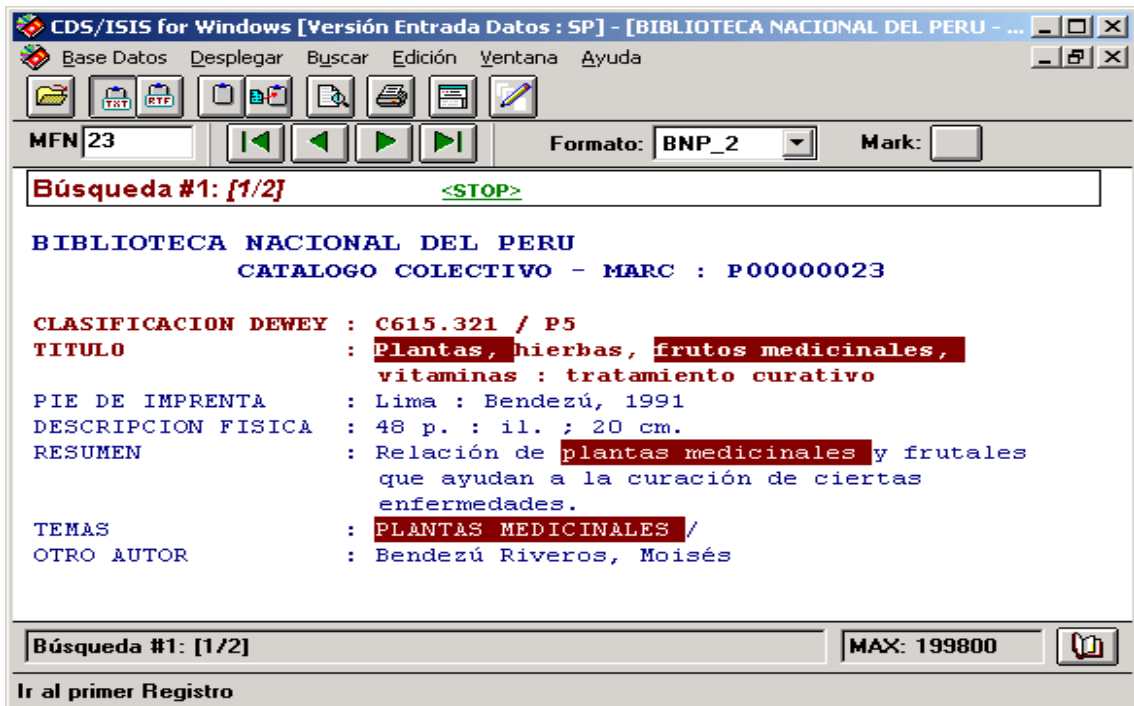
CDS/ISIS for Windows [Versión Entrada Datos : SP] - [BIBLIOTECA NACIONAL DEL PERU - ...

Base Datos Desplegar Buscar Edición Ventana Ayuda

TXT RTF

MFN 23

Formato: BNP_2

Mark:

Búsqueda #1: [1/2] <STOP>

BIBLIOTECA NACIONAL DEL PERU
CATALOGO COLECTIVO - MARC : P00000023

| | |
|---|---|
| CLASIFICACION DEWEY | : C615.321 / P5 |
| TITULO | : Plantas, hierbas, frutos medicinales, vitaminas : tratamiento curativo |
| PIE DE IMPRENTA | : Lima : Bendezú, 1991 |
| DESCRIPCION FISICA | : 48 p. : il. ; 20 cm. |
| RESUMEN | : Relación de plantas medicinales y frutales que ayudan a la curación de ciertas enfermedades. |
| TEMAS | : PLANTAS MEDICINALES / |
| OTRO AUTOR | : Bendezú Riveros, Moisés |

Búsqueda #1: [1/2]

MAX: 199800

Ir al primer Registro